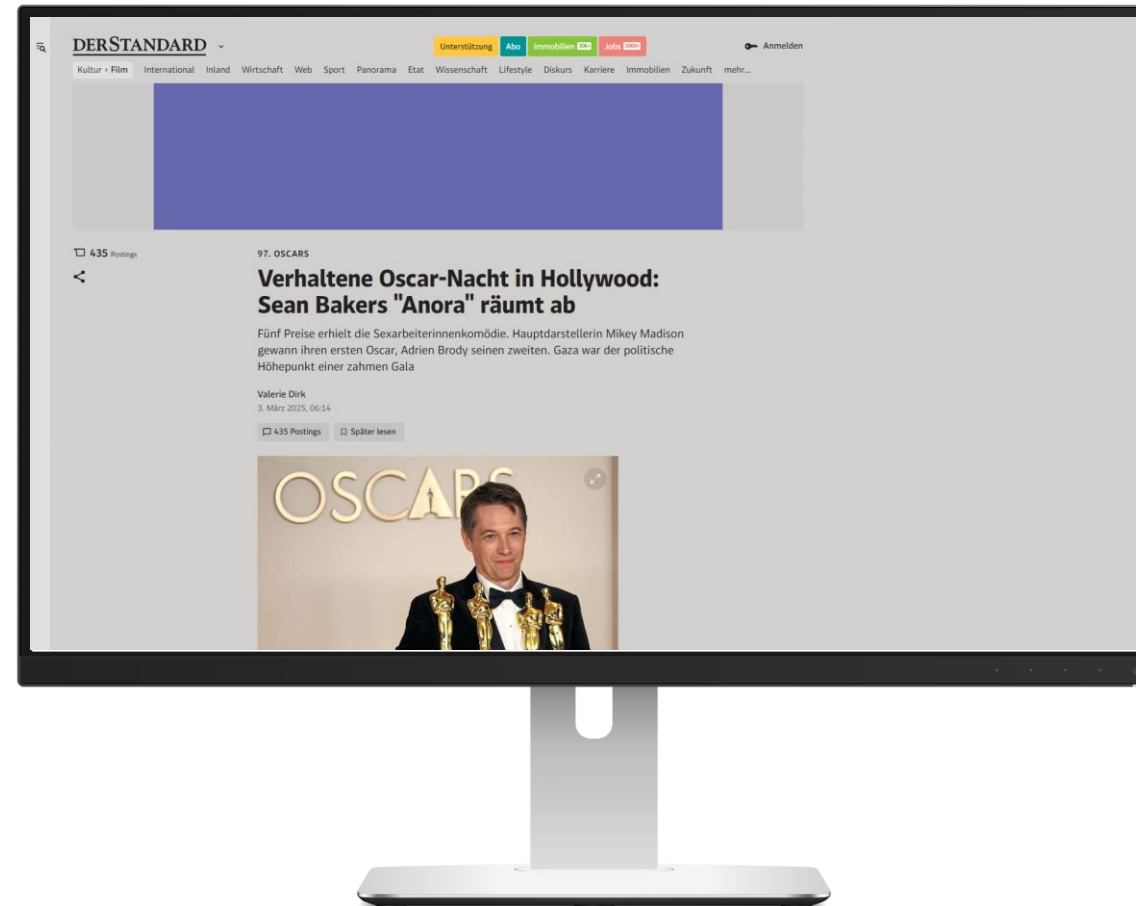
DERSTANDARD

Unterstützung Abo Immobilien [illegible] Jobs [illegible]

Anmelden

Kultur › Film International Inland Wirtschaft Web Sport Panorama Etat Wissenschaft Lifestyle Diskurs Karriere Immobilien Zukunft mehr...

435 Postings

97. OSCARS

Verhaltene Oscar-Nacht in Hollywood: Sean Bakers "Anora" räumt ab

Fünf Preise erhielt die Sexarbeiterinnenkomödie. Hauptdarstellerin Mikey Madison gewann ihren ersten Oscar, Adrien Brody seinen zweiten. Gaza war der politische Höhepunkt einer zahmen Gala

Valerie Dirk
3. März 2025, 06:14

435 Postings Später lesen

OSCARS